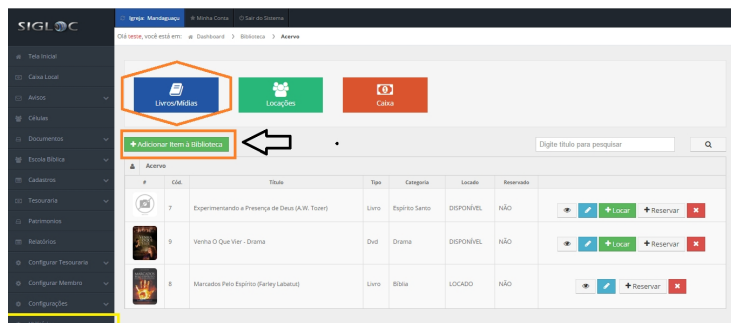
SIGLOC

Igreja: Mandaguaçu   Minha Conta   Sair do Sistema

Olá tesse, você está em: Dashboard > Biblioteca > Acervo

Tela Inicial
Caixa Local
Avisos
Células
Documentos
Escola Bíblica
Cadastros
Tesouraria
Patrimonios
Relatórios
Configurar Tesouraria
Configurar Membro
Configurações

Livros/Mídias   Locações   Caixa

+ Adicionar Item à Biblioteca

Digite título para pesquisar

Acervo

| # | Cód. | Título | Tipo | Categoria | Locado | Reservado | |
|---|---|---|---|---|---|---|---|
| | 7 | Experimentando a Presença de Deus (A.W. Tozer) | Livro | Espirito Santo | DISPONÍVEL | NÃO | + Locar + Reservar |
| | 9 | Venha O Que Vier - Drama | Dvd | Drama | DISPONÍVEL | NÃO | + Locar + Reservar |
| | 8 | Marcados Pelo Espírito (Farley Labatut) | Livro | Bíblia | LOCADO | NÃO | + Reservar |